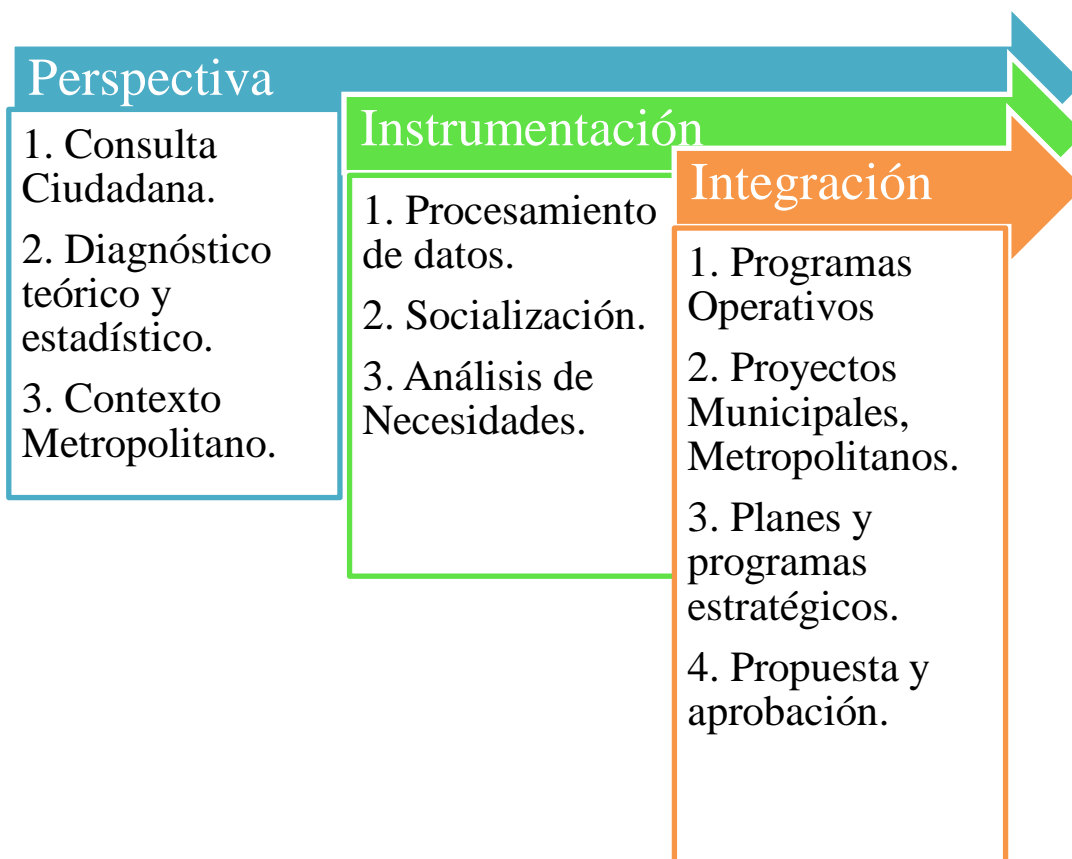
Perspectiva

1. Consulta Ciudadana.

2. Diagnóstico teórico y estadístico.

3. Contexto Metropolitano.

Instrumentación

1. Procesamiento de datos.

2. Socialización.

3. Análisis de Necesidades.

Integración

1. Programas Operativos

2. Proyectos Municipales, Metropolitanos.

3. Planes y programas estratégicos.

4. Propuesta y aprobación.